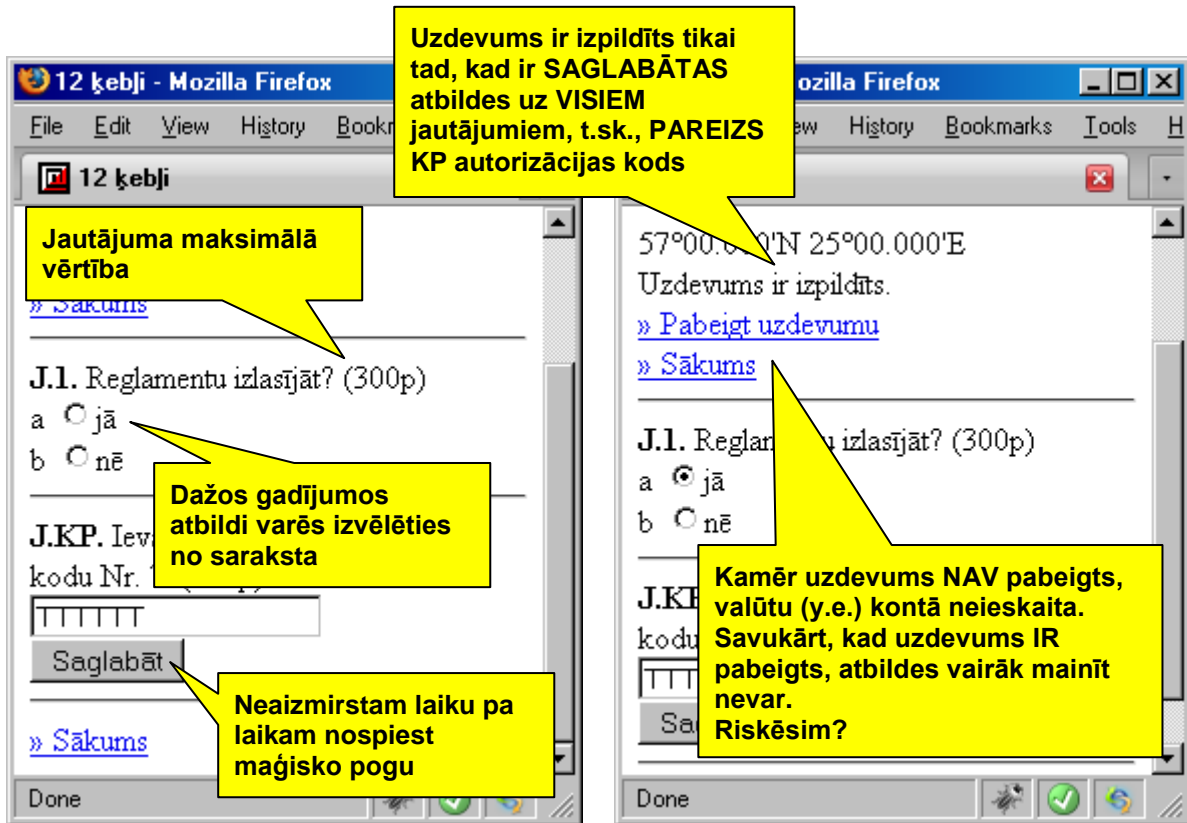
12 ķebļi - Mozilla Firefox

File Edit View History Bookm

12 ķebļi

Jautājuma maksimālā vērtība

» Sākums

J.1. Reglamentu izlasījāt? (300p)

a jā

b nē

J.KP. Ieva

kodu Nr. 1

TTTTTT

Saglabāt

» Sākums

Done

Dažos gadījumos atbildi varēs izvēlēties no saraksta

Neaizmirstam laiku pa laikam nospiest maģisko pogu

Uzdevums ir izpildīts tikai tad, kad ir SAGLABĀTAS atbildes uz VISIEM jautājumiem, t.sk., PAREIZS KP autorizācijas kods

ozilla Firefox

ew History Bookmarks Tools H

57°00.0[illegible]'N 25°00.000'E

Uzdevums ir izpildīts.

» Pabeigt uzdevumu

» Sākums

J.1. Reglam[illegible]u izlasījāt? (300p)

a jā

b nē

J.KP

kodu

TTT

Sa

Done

Kamēr uzdevums NAV pabeigts, valūtu (y.e.) kontā neieskaita. Savukārt, kad uzdevums IR pabeigts, atbildes vairāk mainīt nevar.
Riskēsim?